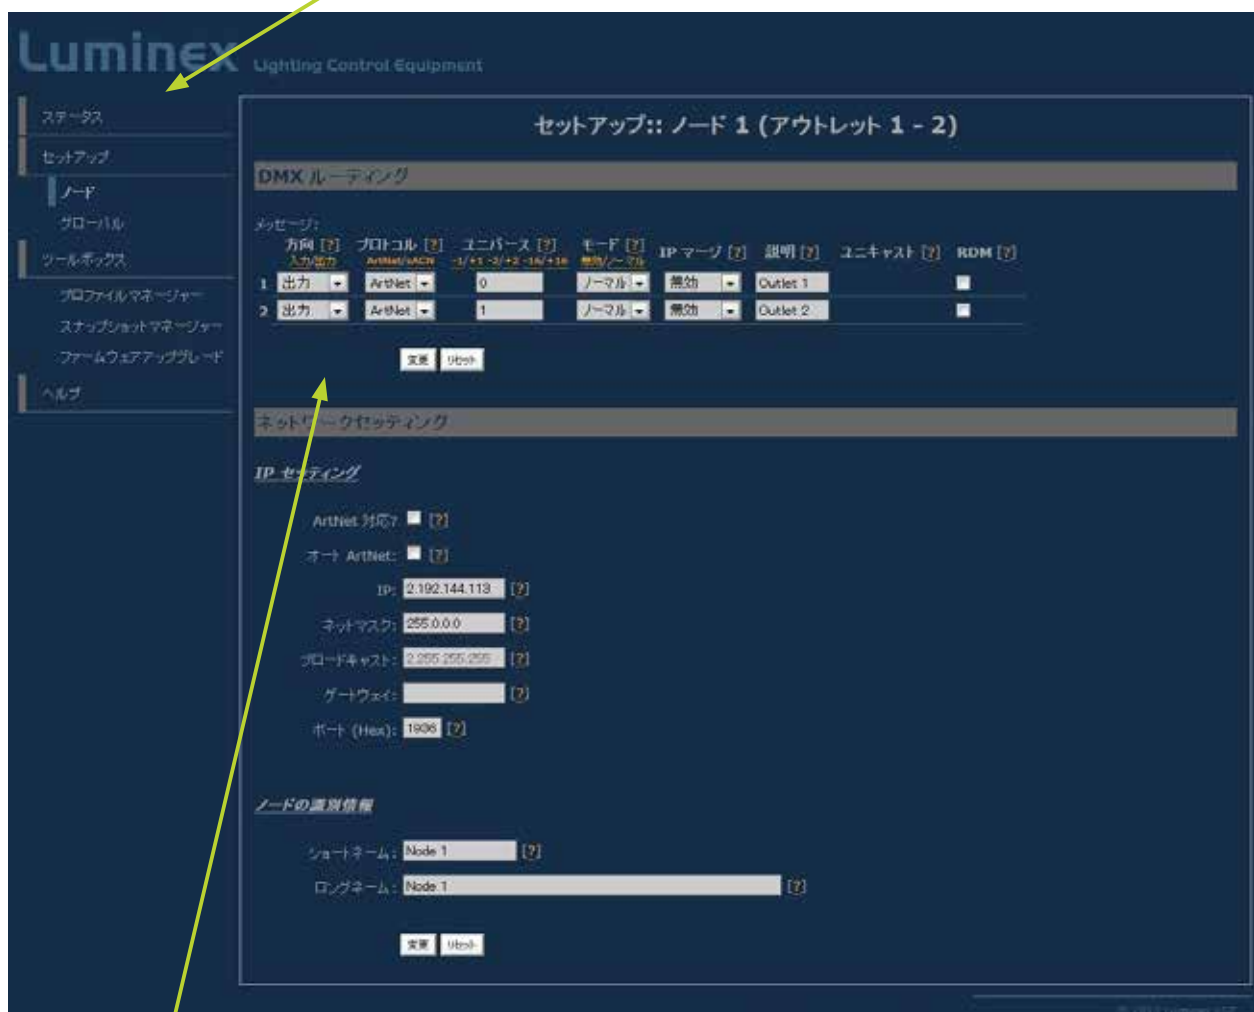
Luminex Lighting Control Equipment

ステータス
セットアップ
ノード
グローバル
ツールボックス
プロファイルマネージャー
スナップショットマネージャー
ファームウェアアップグレード
ヘルプ

セットアップ:: ノード 1 (アウトレット 1 - 2)

DMX ルーティング

メッセージ:

| | 方向 [?] 入力/出力 | プロトコル [?] ArtNet/sACN | ユニバース [?] -1/+1 -2/+2 -16/+16 | モード [?] 無効/ノーマル | IP マージ [?] | 説明 [?] | ユニキャスト [?] | RDM [?] |
|---|---|---|---|---|---|---|---|---|
| 1 | 出力 | ArtNet | 0 | ノーマル | 無効 | Outlet 1 | | |
| 2 | 出力 | ArtNet | 1 | ノーマル | 無効 | Outlet 2 | | |

変更 リセット

ネットワークセッティング

IP セッティング

ArtNet 対応?: [?]
オート ArtNet: [?]
IP: 2.192.144.113 [?]
ネットマスク: 255.0.0.0 [?]
ブロードキャスト: 2.255.255.255 [?]
ゲートウェイ: [?]
ポート (Hex): 1936 [?]

ノードの識別情報

ショートネーム: Node 1 [?]
ロングネーム: Node 1 [?]

変更 リセット